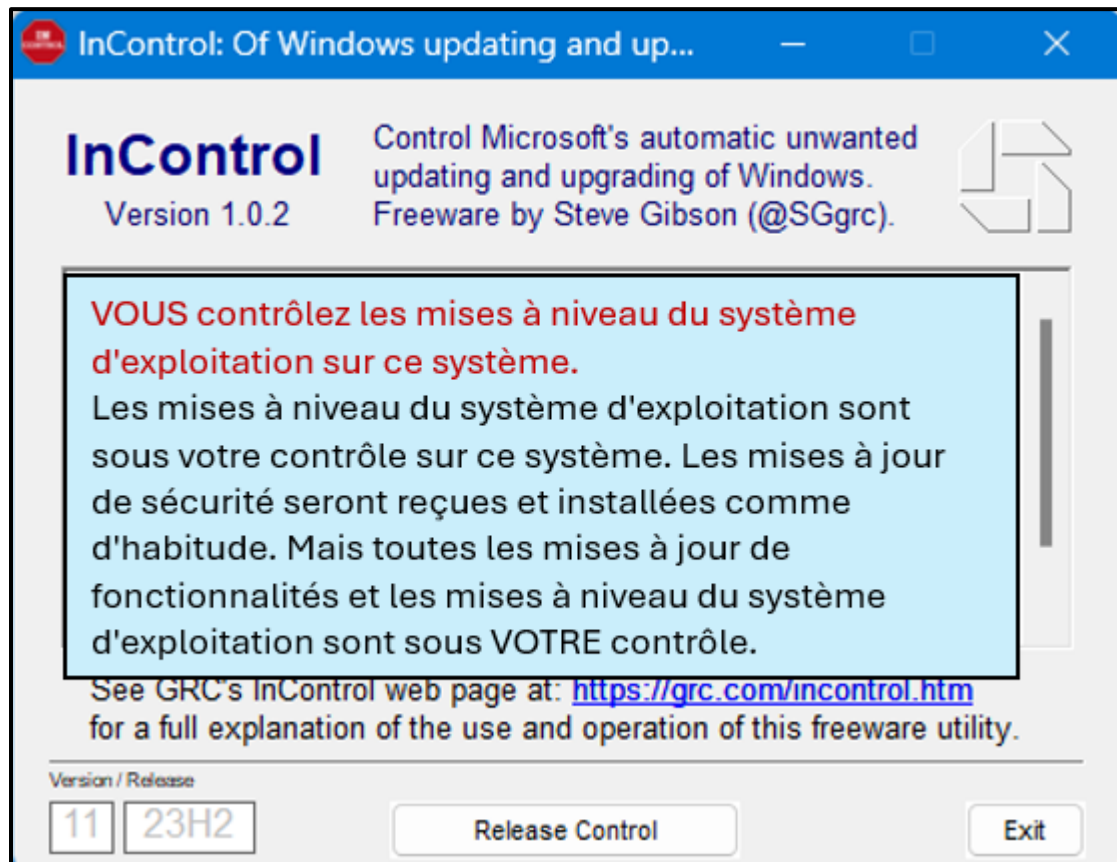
InControl: Of Windows updating and up...

InControl
Version 1.0.2

Control Microsoft's automatic unwanted updating and upgrading of Windows.
Freeware by Steve Gibson (@SGgrc).

VOUS contrôlez les mises à niveau du système d'exploitation sur ce système.
Les mises à niveau du système d'exploitation sont sous votre contrôle sur ce système. Les mises à jour de sécurité seront reçues et installées comme d'habitude. Mais toutes les mises à jour de fonctionnalités et les mises à niveau du système d'exploitation sont sous VOTRE contrôle.

See GRC's InControl web page at: https://grc.com/incontrol.htm
for a full explanation of the use and operation of this freeware utility.

Version / Release
11 23H2
Release Control
Exit